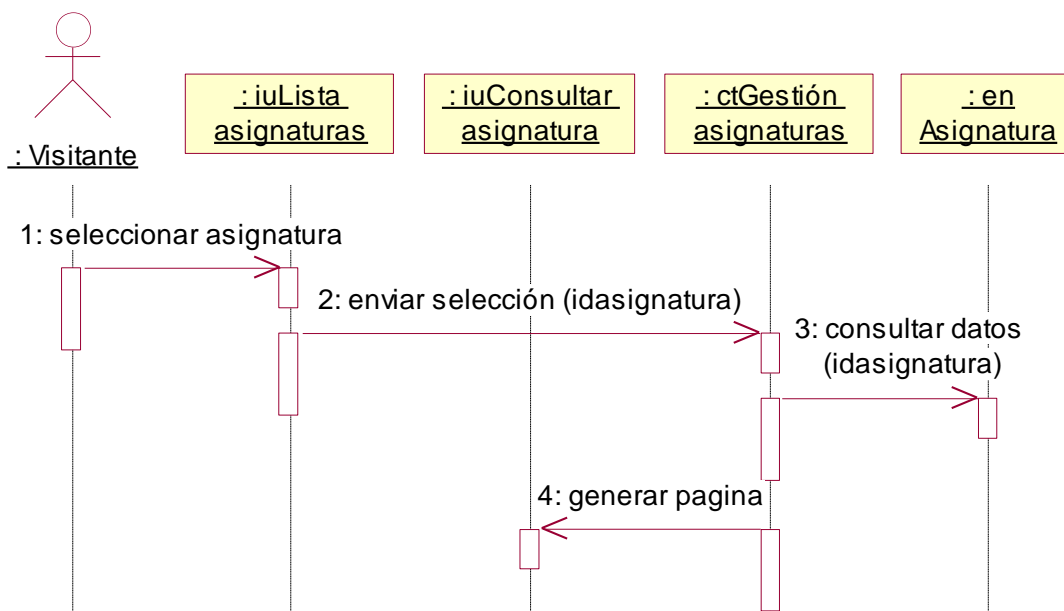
: Visitante

: iuLista asignaturas

: iuConsultar asignatura

: ctGestión asignaturas

: en Asignatura

1: seleccionar asignatura

2: enviar selección (idasignatura)

3: consultar datos (idasignatura)

4: generar pagina